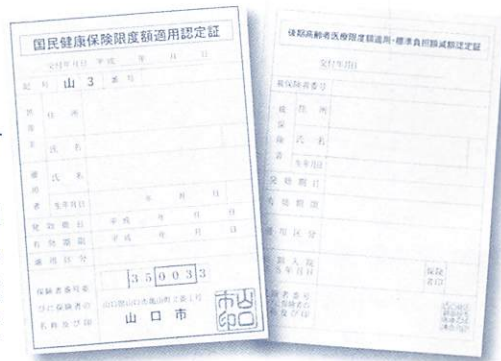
国民健康保険限度額適用認定証

交付年月日 平成 年 月 日

記号 山 3 番号

世帯主 住所

氏名

適用者 氏名

生年月日 年 月 日

発効期日 平成 年 月 日

有効期限 平成 年 月 日

適用区分

保険者番号並びに保険者の名称及び印

3 5 0 0 3 3

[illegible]

山口市

山口市印

後期高齢者医療限度額適用・標準負担額減額認定証

交付年月日

被保険者番号

被保険者 住所

氏名

生年月日

発効期日

有効期限

適用区分

長期入院該当年月日

保険者印

保険者番号並びに保険者の名称

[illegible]